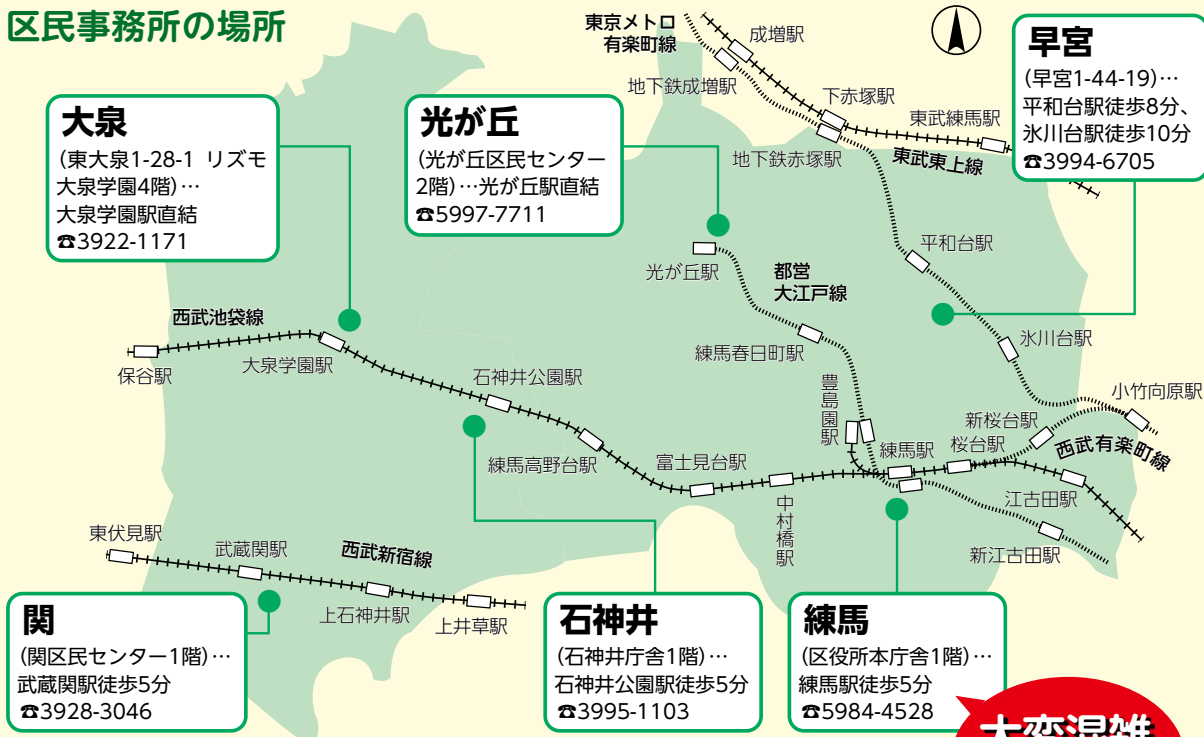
区民事務所の場所

大泉
(東大泉1-28-1 リズモ大泉学園4階)…
大泉学園駅直結
☎3922-1171

光が丘
(光が丘区民センター2階)…光が丘駅直結
☎5997-7711

早宮
(早宮1-44-19)…
平和台駅徒歩8分、
氷川台駅徒歩10分
☎3994-6705

東京メトロ
有楽町線
成増駅
地下鉄成増駅
下赤塚駅
東武練馬駅
地下鉄赤塚駅
東武東上線
平和台駅
光が丘駅
都営
大江戸線
氷川台駅
練馬春日町駅
小竹向原駅
西武池袋線
保谷駅
大泉学園駅
石神井公園駅
豊島園駅
新桜台駅
練馬駅
桜台駅
西武有楽町線
練馬高野台駅
富士見台駅
江古田駅
中村橋駅
新江古田駅
東伏見駅
武蔵関駅
西武新宿線
上石神井駅
上井草駅

関
(関区民センター1階)…
武蔵関駅徒歩5分
☎3928-3046

石神井
(石神井庁舎1階)…
石神井公園駅徒歩5分
☎3995-1103

練馬
(区役所本庁舎1階)…
練馬駅徒歩5分
☎5984-4528

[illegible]